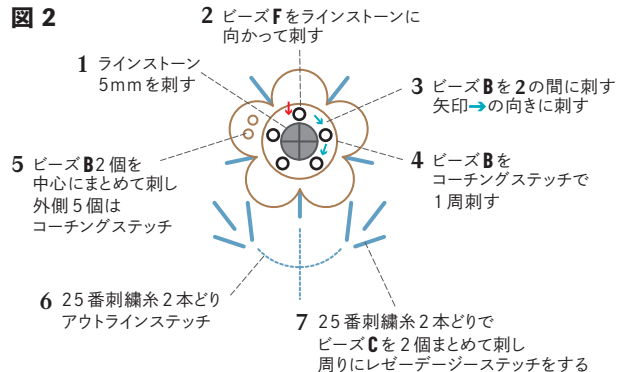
図 2

2 ビーズ F をラインストーンに向かって刺す

1 ラインストーン 5mmを刺す

3 ビーズ B を 2 の間に刺す 矢印→の向きに刺す

5 ビーズ B 2 個を中心にまとめて刺し 外側 5 個は コーチングステッチ

4 ビーズ B を コーチングステッチで 1 周刺す

6 25番刺繍糸 2 本どり アウトラインステッチ

7 25番刺繍糸 2 本どりで ビーズ C を 2 個まとめて刺し 周りにレゼーデージーステッチをする